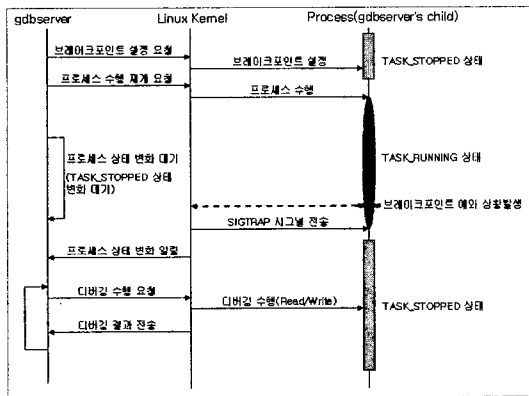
gdbserver

Linux Kernel

Process(gdbserver's child)

브레이크포인트 설정 요청

브레이크포인트 설정

TASK_STOPPED 상태

프로세스 수행 재개 요청

프로세스 수행

프로세스 상태 변화 대기

(TASK_STOPPED 상태 변화 대기)

TASK_RUNNING 상태

브레이크포인트 예외 상황발생

SIGTRAP 시그널 전송

프로세스 상태 변화 알림

디버깅 수행 요청

디버깅 수행(Read/Write)

TASK_STOPPED 상태

디버깅 결과 전송